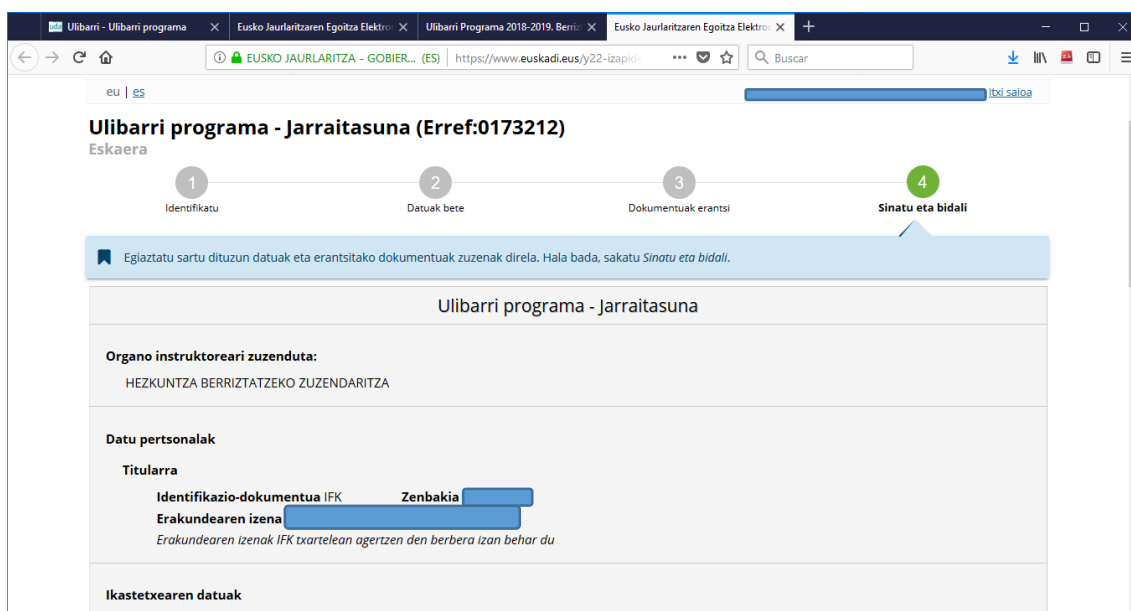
Ulibarri - Ulibarri programa | Eusko Jaurlaritzaren Egoitza Elektro | Ulibarri Programa 2018-2019. Berriz | Eusko Jaurlaritzaren Egoitza Elektro

EUSKO JAURLARITZA - GOBIER... (ES) | https://www.euskadi.eus/y22-izapid | Buscar

eu | es

Itxi saioa

Ulibarri programa - Jarraitasuna (Erref:0173212)

Eskaera

1 Identifikatu

2 Datuak bete

3 Dokumentuak erantsi

4 Sinatu eta bidali

Egiaztatu sartu dituzun datuak eta erantsitako dokumentuak zuzenak direla. Hala bada, sakatu *Sinatu eta bidali*.

Ulibarri programa - Jarraitasuna

Organo instruktoreari zuzenduta:

HEZKUNTZA BERRIZTATZEKO ZUZENDARITZA

Datu pertsonalak

Titularra

Identifikazio-dokumentua IFK Zenbakia

Erakundearen izena

*Erakundearen izenak IFK txartelean agertzen den berbera izan behar du*

Ikastetxearen datuak